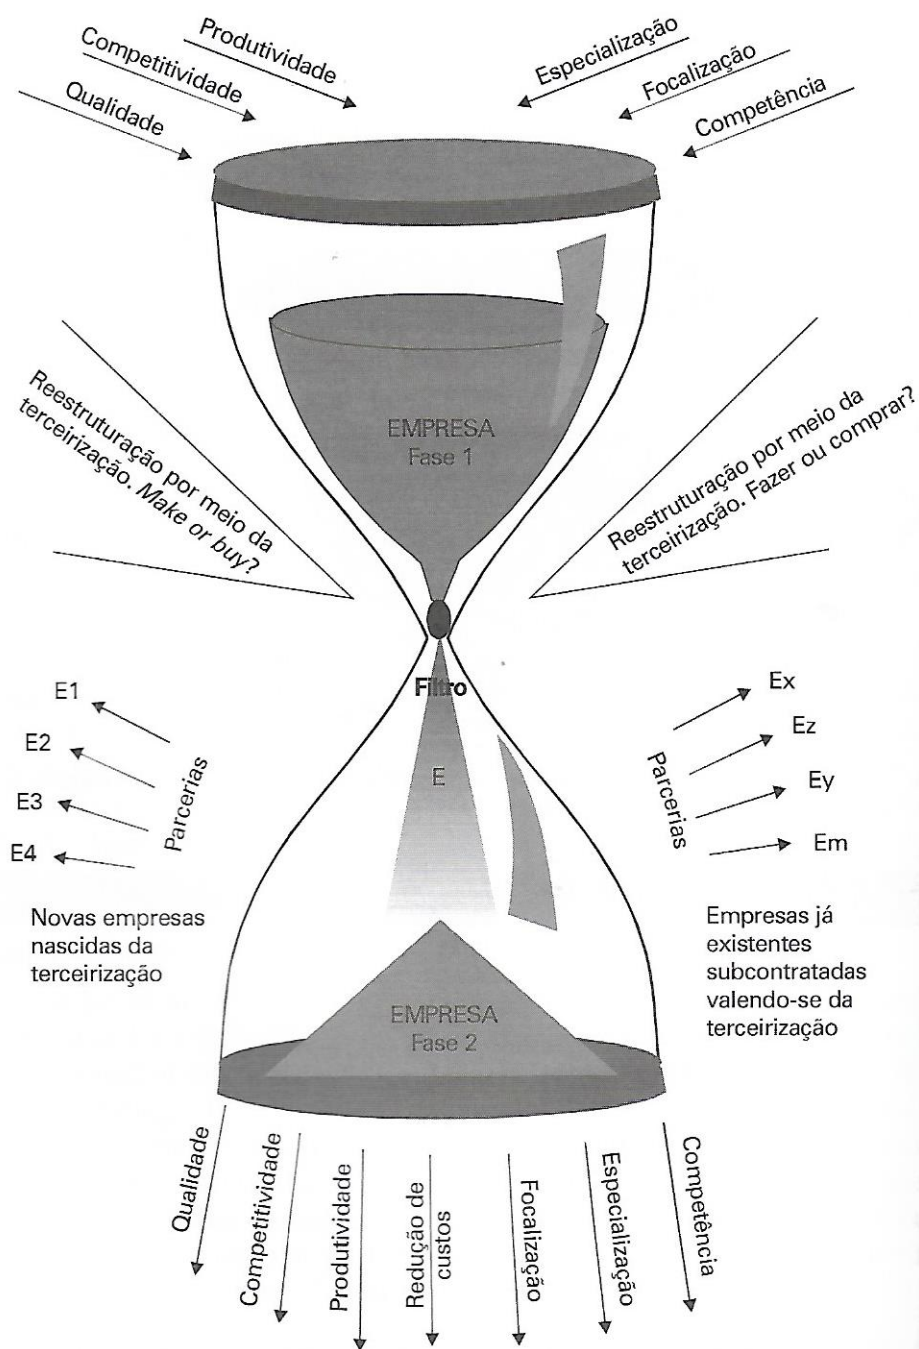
Produtividade
Competitividade
Qualidade
Especialização
Focalização
Competência

Reestruturação por meio da terceirização. *Make or buy?*

EMPRESA
Fase 1

Reestruturação por meio da terceirização. Fazer ou comprar?

Filtro

E1
E2
E3
E4
Parcerias

E

Ex
Ez
Ey
Em
Parcerias

Novas empresas nascidas da terceirização

Empresas já existentes subcontratadas valendo-se da terceirização

EMPRESA
Fase 2

Qualidade
Competitividade
Produtividade
Redução de custos
Focalização
Especialização
Competência